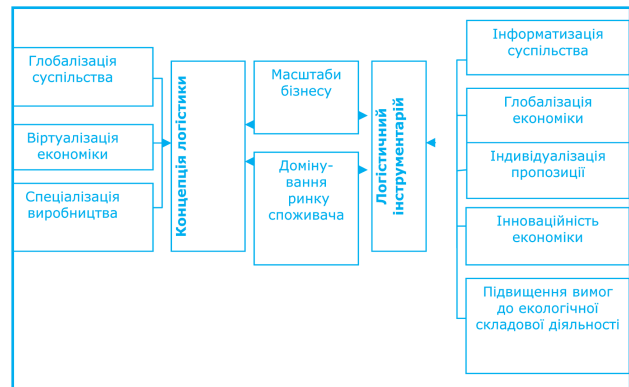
Глобалізація суспільства

Віртуалізація економіки

Спеціалізація виробництва

Концепція логістики

Масштаби бізнесу

Домінування ринку споживача

Логістичний інструментарій

Інформатизація суспільства

Глобалізація економіки

Індивідуалізація пропозиції

Інноваційність економіки

Підвищення вимог до екологічної складової діяльності